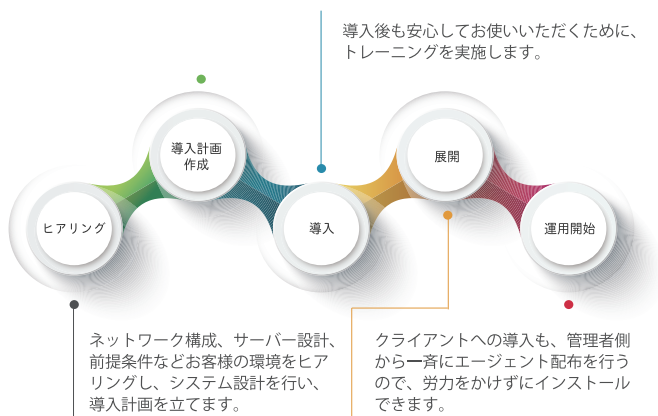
導入後も安心してお使いいただくために、トレーニングを実施します。

導入計画作成

展開

ヒアリング

導入

運用開始

ネットワーク構成、サーバー設計、前提条件などお客様の環境をヒアリングし、システム設計を行い、導入計画を立てます。

クライアントへの導入も、管理者側から一斉にエージェント配布を行うので、労力をかけずにインストールできます。